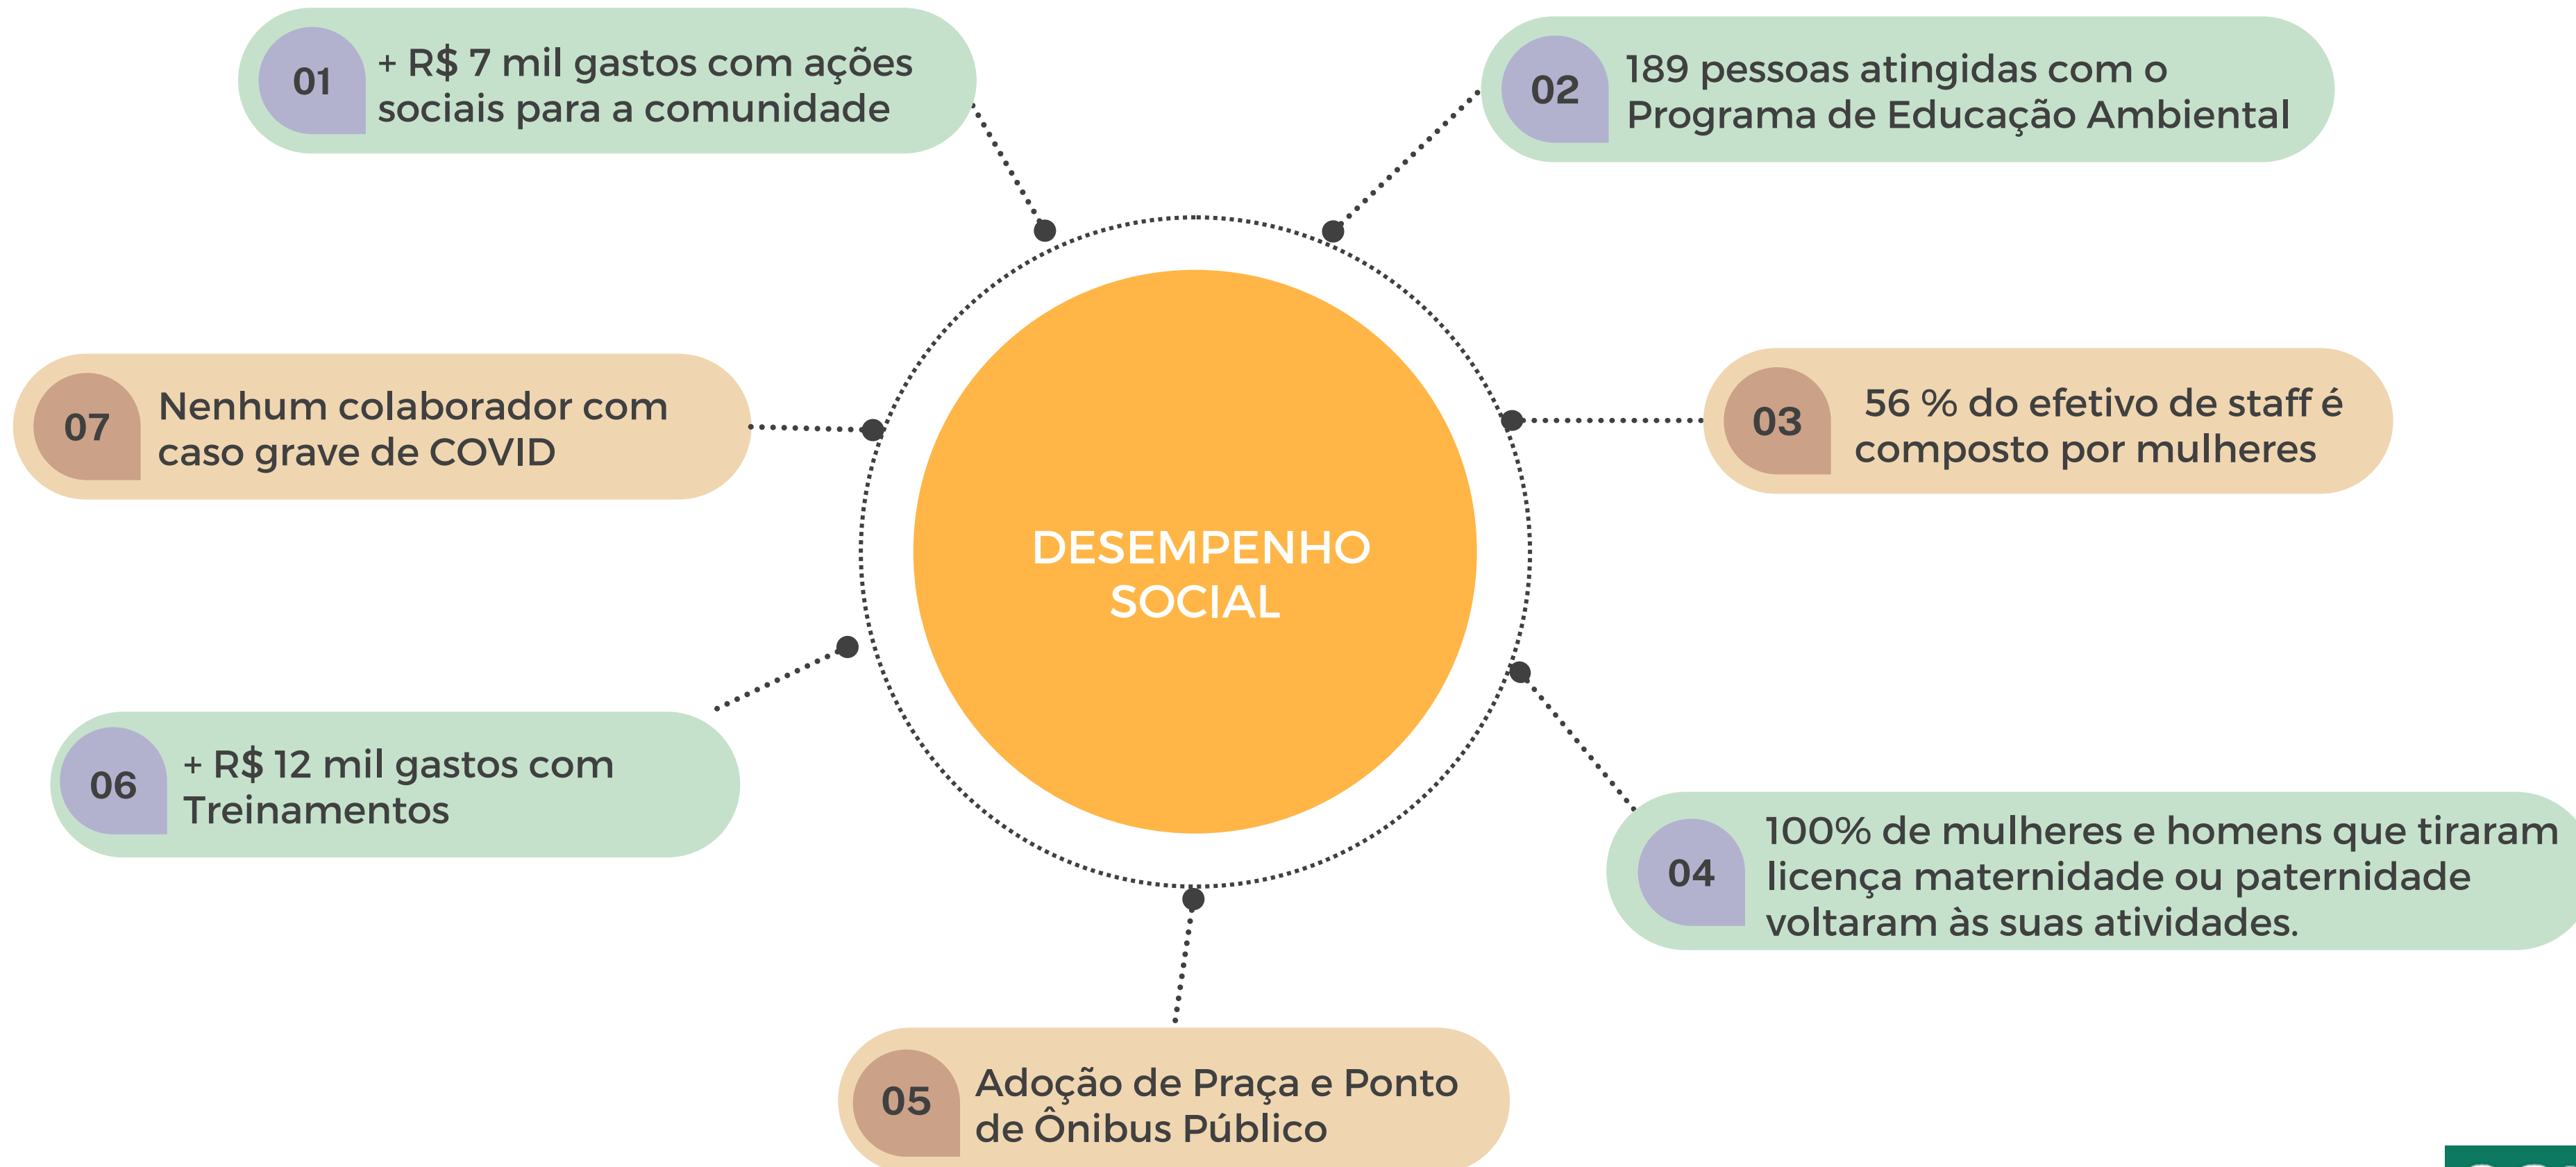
DESEMPENHO SOCIAL

01 + R$ 7 mil gastos com ações sociais para a comunidade

02 189 pessoas atingidas com o Programa de Educação Ambiental

03 56 % do efetivo de staff é composto por mulheres

04 100% de mulheres e homens que tiraram licença maternidade ou paternidade voltaram às suas atividades.

05 Adoção de Praça e Ponto de Ônibus Público

06 + R$ 12 mil gastos com Treinamentos

07 Nenhum colaborador com caso grave de COVID